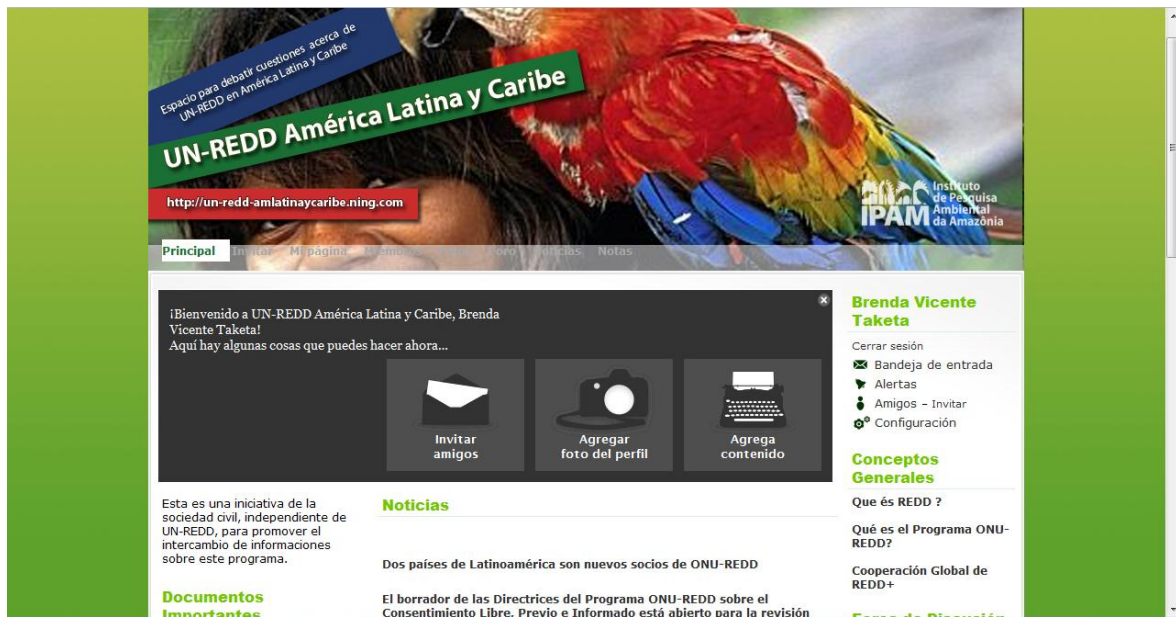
Espacio para debatir cuestiones acerca de UN-REDD en América Latina y Caribe

UN-REDD América Latina y Caribe

http://un-redd-amlatinaycaribe.ning.com

IPAM Instituto de Pesquisa Ambiental da Amazônia

Principal Invitar Mi página Miembros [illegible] Foro Noticias Notas

¡Bienvenido a UN-REDD América Latina y Caribe, Brenda Vicente Taketa!
Aquí hay algunas cosas que puedes hacer ahora...

Invitar amigos

Agregar foto del perfil

Agrega contenido

Brenda Vicente Taketa

Cerrar sesión
Bandeja de entrada
Alertas
Amigos – Invitar
Configuración

Conceptos Generales

Que és REDD ?

Qué es el Programa ONU-REDD?

Cooperación Global de REDD+

Esta es una iniciativa de la sociedad civil, independiente de UN-REDD, para promover el intercambio de informaciones sobre este programa.

Documentos Importantes

Noticias

Dos países de Latinoamérica son nuevos socios de ONU-REDD

El borrador de las Directrices del Programa ONU-REDD sobre el Consentimiento Libre, Previo e Informado está abierto para la revisión